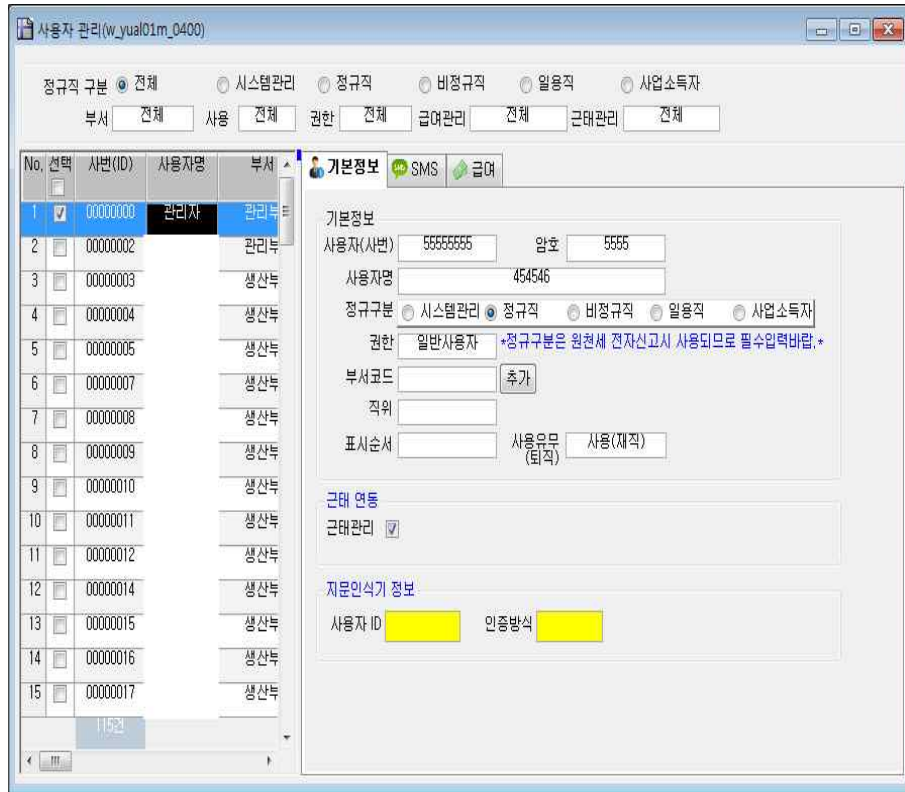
사용자 관리(w_yual01m_0400)

정규직 구분 ◉ 전체 ○ 시스템관리 ○ 정규직 ○ 비정규직 ○ 일용직 ○ 사업소득자

부서 전체 사용 전체 권한 전체 급여관리 전체 근태관리 전체

| No. | 선택 | 사번(ID) | 사용자명 | 부서 |
|---|---|---|---|---|
| 1 | ☑ | 00000000 | 관리자 | 관리부 |
| 2 | ☐ | 00000002 | | 관리부 |
| 3 | ☐ | 00000003 | | 생산부 |
| 4 | ☐ | 00000004 | | 생산부 |
| 5 | ☐ | 00000005 | | 생산부 |
| 6 | ☐ | 00000007 | | 생산부 |
| 7 | ☐ | 00000008 | | 생산부 |
| 8 | ☐ | 00000009 | | 생산부 |
| 9 | ☐ | 00000010 | | 생산부 |
| 10 | ☐ | 00000011 | | 생산부 |
| 11 | ☐ | 00000012 | | 생산부 |
| 12 | ☐ | 00000014 | | 생산부 |
| 13 | ☐ | 00000015 | | 생산부 |
| 14 | ☐ | 00000016 | | 생산부 |
| 15 | ☐ | 00000017 | | 생산부 |

115건

기본정보 SMS 급여

기본정보
사용자(사번) 55555555 암호 5555
사용자명 454546
정규구분 ○ 시스템관리 ◉ 정규직 ○ 비정규직 ○ 일용직 ○ 사업소득자
권한 일반사용자 *정규구분은 원천세 전자신고시 사용되므로 필수입력바랍.*
부서코드 추가
직위
표시순서 사용유무(퇴직) 사용(재직)

근태 연동
근태관리 ☑

지문인식기 정보
사용자 ID 인증방식